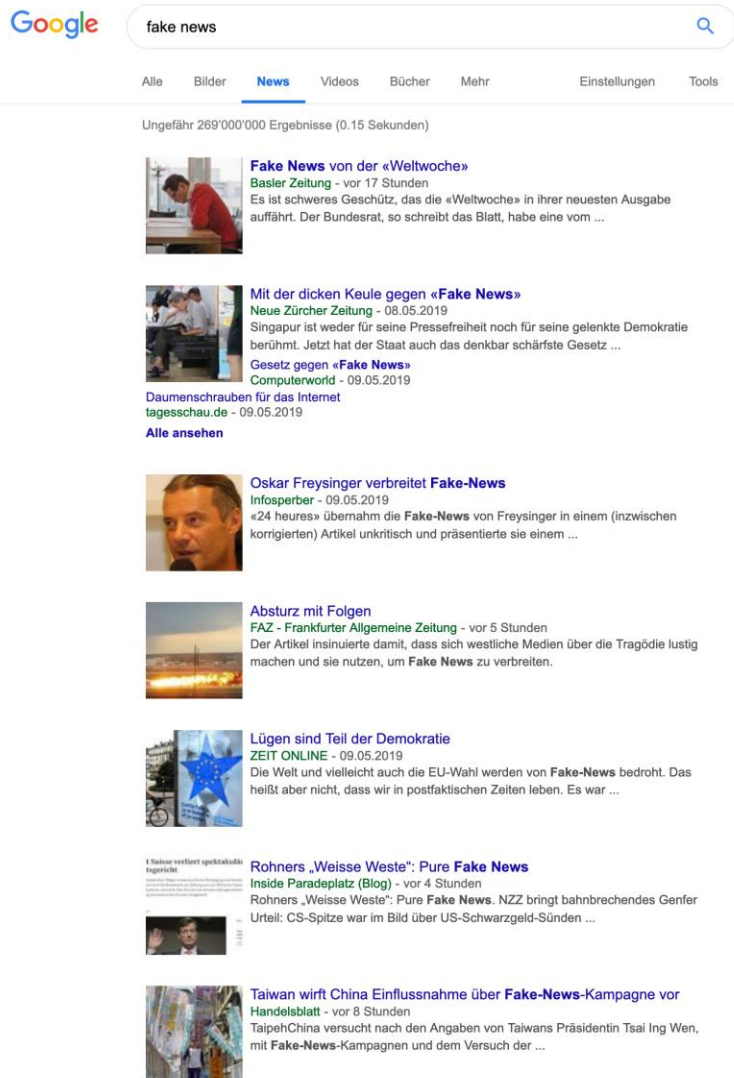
Google

fake news

Alle Bilder News Videos Bücher Mehr Einstellungen Tools

Ungefähr 269'000'000 Ergebnisse (0.15 Sekunden)

Fake News von der «Weltwoche»
Basler Zeitung - vor 17 Stunden
Es ist schweres Geschütz, das die «Weltwoche» in ihrer neuesten Ausgabe auffährt. Der Bundesrat, so schreibt das Blatt, habe eine vom ...

Mit der dicken Keule gegen «Fake News»
Neue Zürcher Zeitung - 08.05.2019
Singapur ist weder für seine Pressefreiheit noch für seine gelenkte Demokratie berühmt. Jetzt hat der Staat auch das denkbar schärfste Gesetz ...
Gesetz gegen «Fake News»
Computerworld - 09.05.2019
Daumenschrauben für das Internet
tagesschau.de - 09.05.2019
Alle ansehen

Oskar Freysinger verbreitet Fake-News
Infosperber - 09.05.2019
«24 heures» übernahm die Fake-News von Freysinger in einem (inzwischen korrigierten) Artikel unkritisch und präsentierte sie einem ...

Absturz mit Folgen
FAZ - Frankfurter Allgemeine Zeitung - vor 5 Stunden
Der Artikel insinuierte damit, dass sich westliche Medien über die Tragödie lustig machen und sie nutzen, um Fake News zu verbreiten.

Lügen sind Teil der Demokratie
ZEIT ONLINE - 09.05.2019
Die Welt und vielleicht auch die EU-Wahl werden von Fake-News bedroht. Das heißt aber nicht, dass wir in postfaktischen Zeiten leben. Es war ...

Rohners „Weisse Weste": Pure Fake News
Inside Paradeplatz (Blog) - vor 4 Stunden
Rohners „Weisse Weste": Pure Fake News. NZZ bringt bahnbrechendes Genfer Urteil: CS-Spitze war im Bild über US-Schwarzgeld-Sünden ...

Taiwan wirft China Einflussnahme über Fake-News-Kampagne vor
Handelsblatt - vor 8 Stunden
TaipehChina versucht nach den Angaben von Taiwans Präsidentin Tsai Ing Wen, mit Fake-News-Kampagnen und dem Versuch der ...